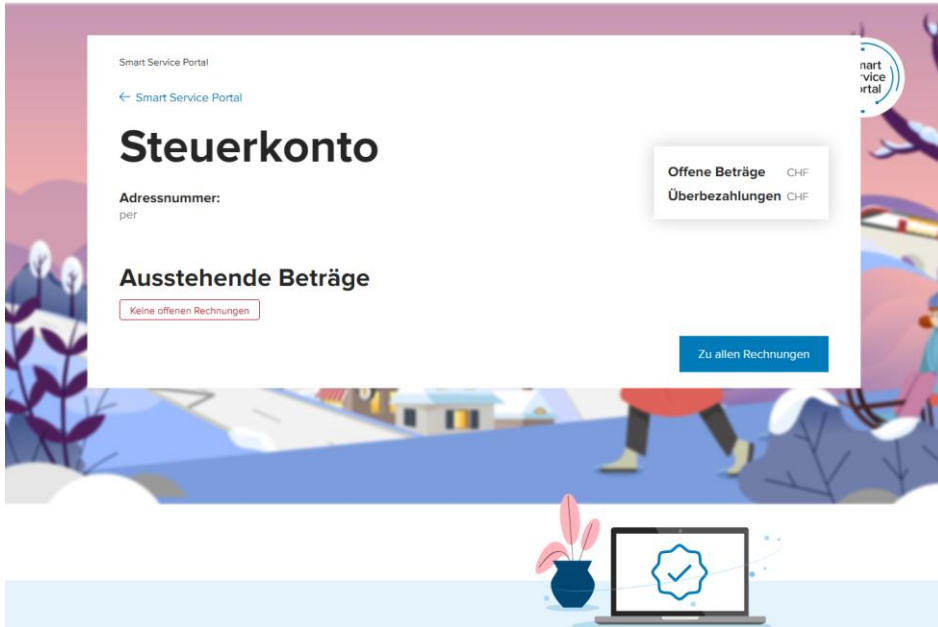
Smart Service Portal

← Smart Service Portal

Steuerkonto

Adressnummer:
per

Offene Beträge CHF
Überbezahlungen CHF

nart
rvice
ortal

Ausstehende Beträge

Keine offenen Rechnungen

Zu allen Rechnungen